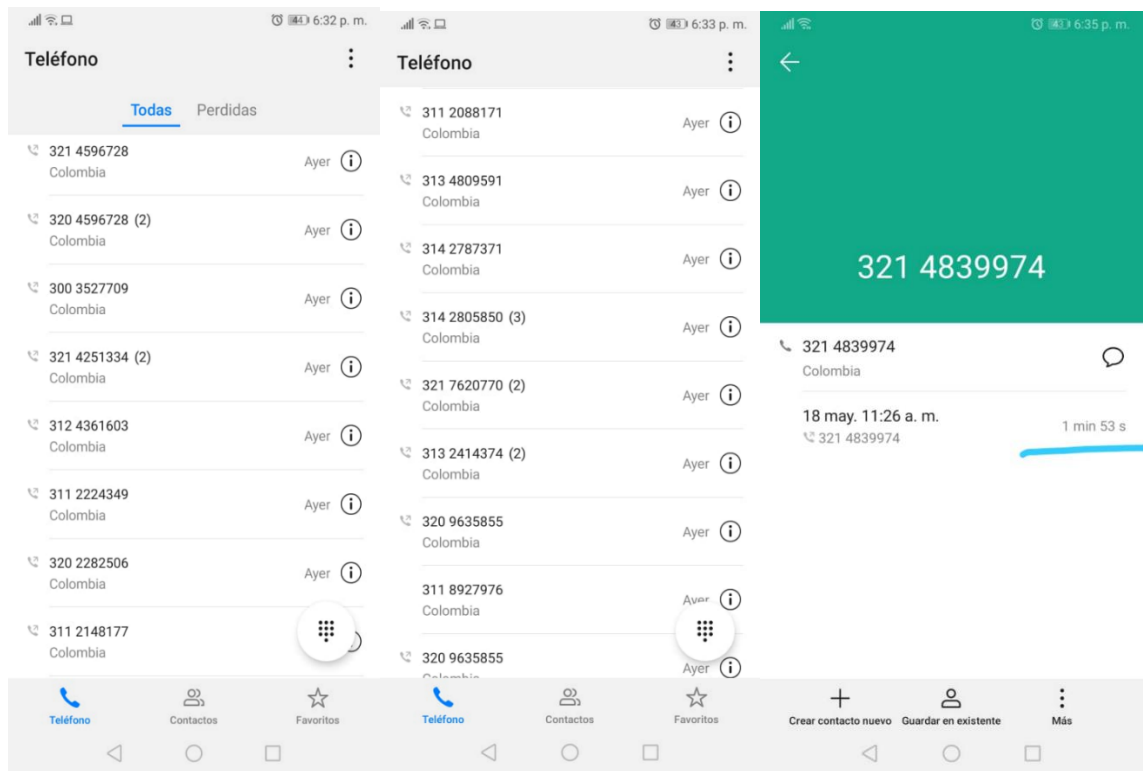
44 6:32 p. m.

Teléfono

Todas Perdidas

321 4596728
Colombia
Ayer

320 4596728 (2)
Colombia
Ayer

300 3527709
Colombia
Ayer

321 4251334 (2)
Colombia
Ayer

312 4361603
Colombia
Ayer

311 2224349
Colombia
Ayer

320 2282506
Colombia
Ayer

311 2148177
Colombia

Teléfono Contactos Favoritos

43 6:33 p. m.

Teléfono

311 2088171
Colombia
Ayer

313 4809591
Colombia
Ayer

314 2787371
Colombia
Ayer

314 2805850 (3)
Colombia
Ayer

321 7620770 (2)
Colombia
Ayer

313 2414374 (2)
Colombia
Ayer

320 9635855
Colombia
Ayer

311 8927976
Colombia
Ayer

320 9635855
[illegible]
Ayer

Teléfono Contactos Favoritos

43 6:35 p. m.

321 4839974

321 4839974
Colombia

18 may. 11:26 a. m.
321 4839974
1 min 53 s

Crear contacto nuevo Guardar en existente Más